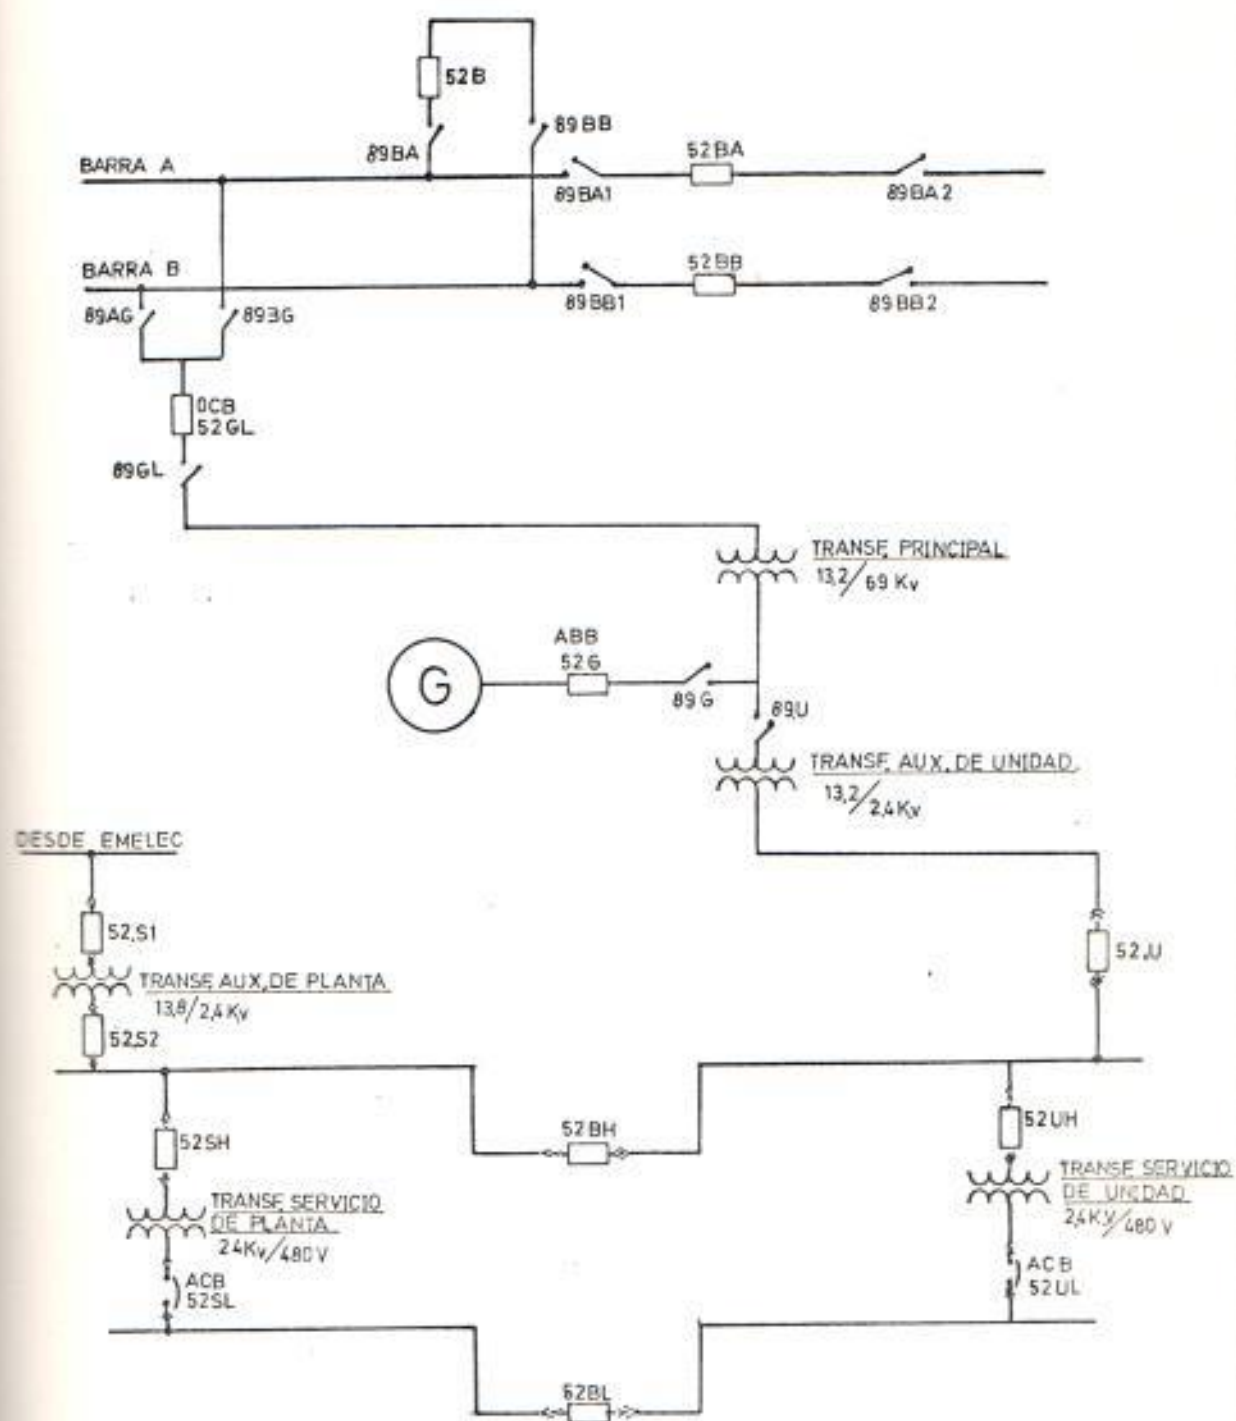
52B

89BA

89BB

BARRA A

89BA1

52BA

89BA2

BARRA B

89BB1

52BB

89BB2

89AG

893G

OCB
52GL

89GL

TRANSF. PRINCIPAL
$13,2/69$ Kv

ABB
52G

G

89G

89U

TRANSF. AUX. DE UNIDAD
$13,2/2,4$ Kv

DESDE EMELEC

52S1

TRANSF. AUX. DE PLANTA
$13,8/2,4$ Kv

52S2

52U

52SH

52BH

52UH

TRANSF. SERVICIO DE PLANTA
$2,4$ Kv$/480$ V

TRANSF. SERVICIO DE UNIDAD
$2,4$ Kv$/480$ V

ACB
52SL

ACB
52UL

52BL